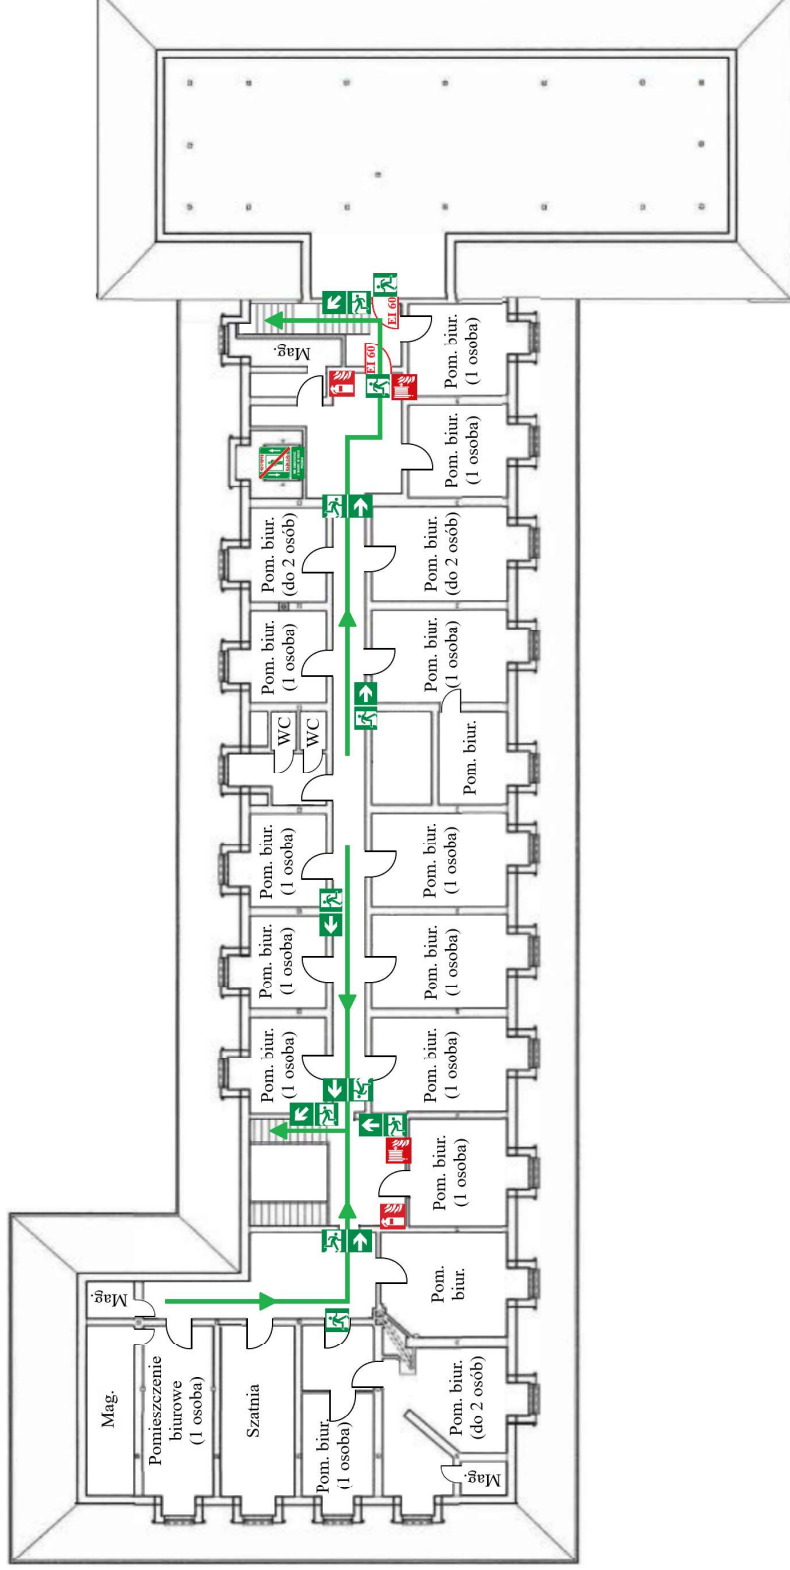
Mag.

EI 60

EI 60

Pom. biur. (1 osoba)

Pom. biur. (1 osoba)

Pom. biur. (do 2 osób)

Pom. biur. (do 2 osób)

Pom. biur. (1 osoba)

Pom. biur. (1 osoba)

WC

WC

Pom. biur.

Pom. biur. (1 osoba)

Pom. biur. (1 osoba)

Pom. biur. (1 osoba)

Pom. biur. (1 osoba)

Pom. biur. (1 osoba)

Pom. biur. (1 osoba)

Pom. biur. (1 osoba)

Pom. biur.

Mag.

Mag.

Pomieszczenie biurowe (1 osoba)

Szatnia

Pom. biur. (1 osoba)

Pom. biur. (do 2 osób)

Mag.